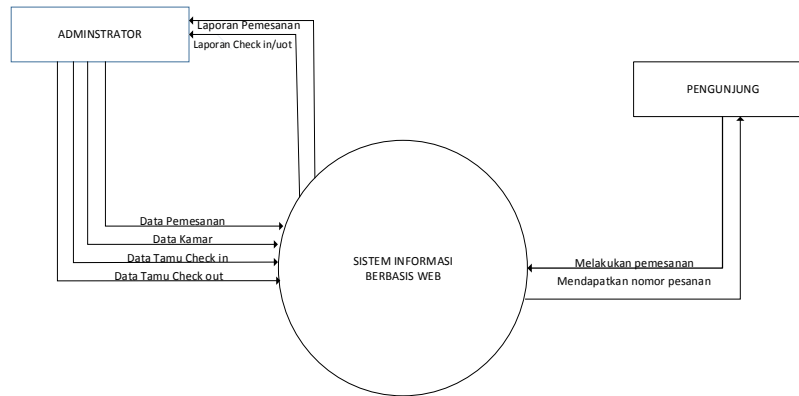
ADMINSTRATOR

Laporan Pemesanan

Laporan Check in/uot

PENGUNJUNG

Data Pemesanan

Data Kamar

Data Tamu Check in

Data Tamu Check out

SISTEM INFORMASI BERBASIS WEB

Melakukan pemesanan

Mendapatkan nomor pesanan